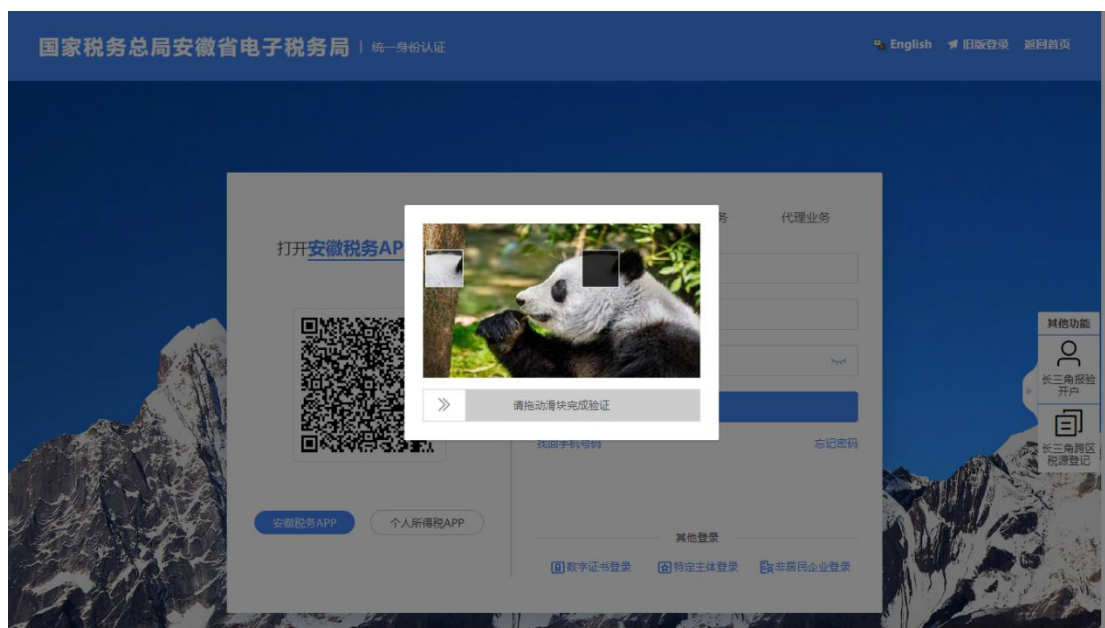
国家税务总局安徽省电子税务局 | 统一身份认证

English 旧版登录 返回首页

打开安徽税务AP

务 代理业务

请拖动滑块完成验证

找回手机号码 忘记密码

安徽税务APP 个人所得税APP

其他登录

数字证书登录 特定主体登录 非居民企业登录

其他功能

长三角报验开户

长三角跨区税源登记